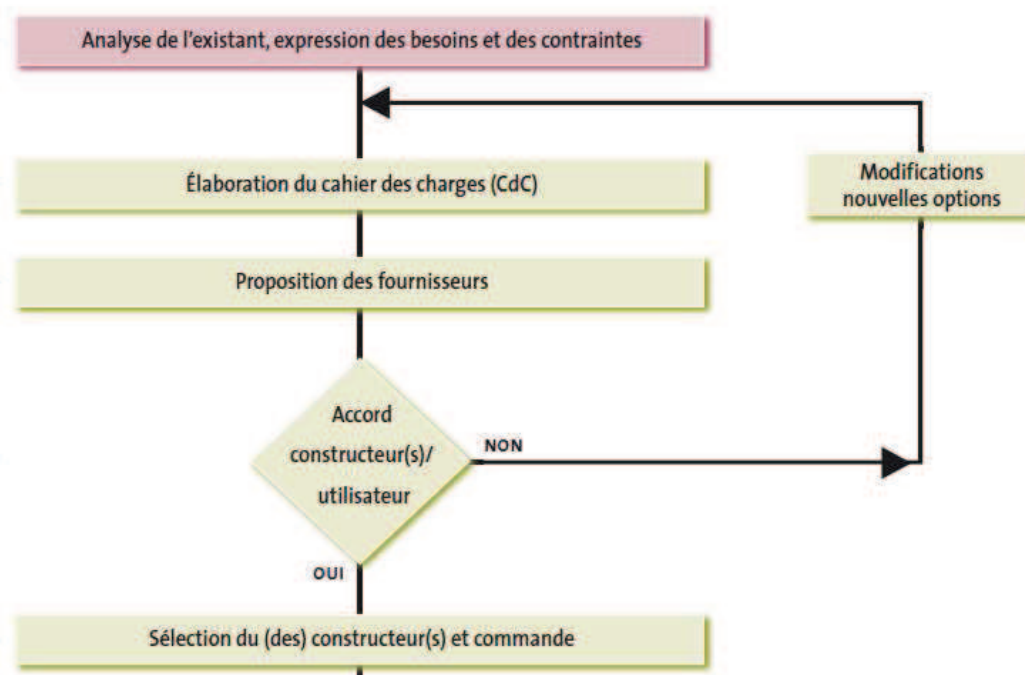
Analyse de l'existant, expression des besoins et des contraintes

Élaboration du cahier des charges (CdC)

Modifications nouvelles options

Proposition des fournisseurs

Accord constructeur(s)/ utilisateur

NON

OUI

Sélection du (des) constructeur(s) et commande